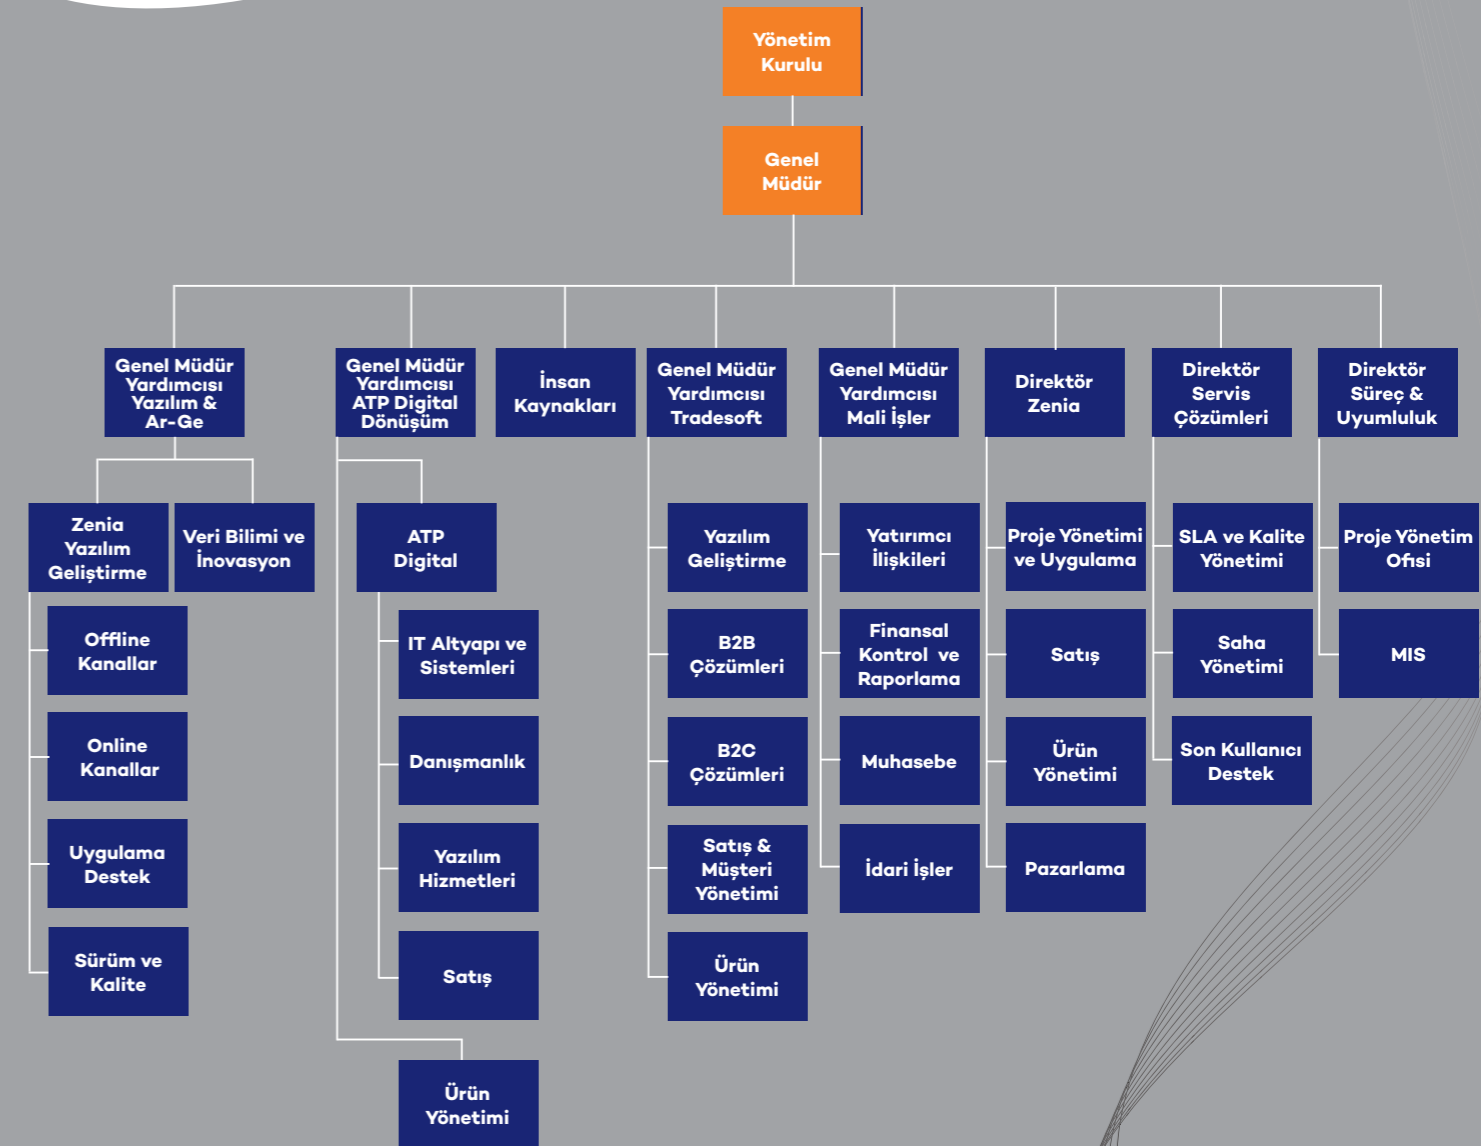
Yönetim Kurulu

Genel Müdür

Genel Müdür Yardımcısı Yazılım & Ar-Ge

Genel Müdür Yardımcısı ATP Digital Dönüşüm

İnsan Kaynakları

Genel Müdür Yardımcısı Tradesoft

Genel Müdür Yardımcısı Mali İşler

Direktör Zenia

Direktör Servis Çözümleri

Direktör Süreç & Uyumluluk

Zenia Yazılım Geliştirme

Veri Bilimi ve İnovasyon

Offline Kanallar

Online Kanallar

Uygulama Destek

Sürüm ve Kalite

ATP Digital

IT Altyapı ve Sistemleri

Danışmanlık

Yazılım Hizmetleri

Satış

Ürün Yönetimi

Yazılım Geliştirme

B2B Çözümleri

B2C Çözümleri

Satış & Müşteri Yönetimi

Ürün Yönetimi

Yatırımcı İlişkileri

Finansal Kontrol ve Raporlama

Muhasebe

İdari İşler

Proje Yönetimi ve Uygulama

Satış

Ürün Yönetimi

Pazarlama

SLA ve Kalite Yönetimi

Saha Yönetimi

Son Kullanıcı Destek

Proje Yönetim Ofisi

MIS